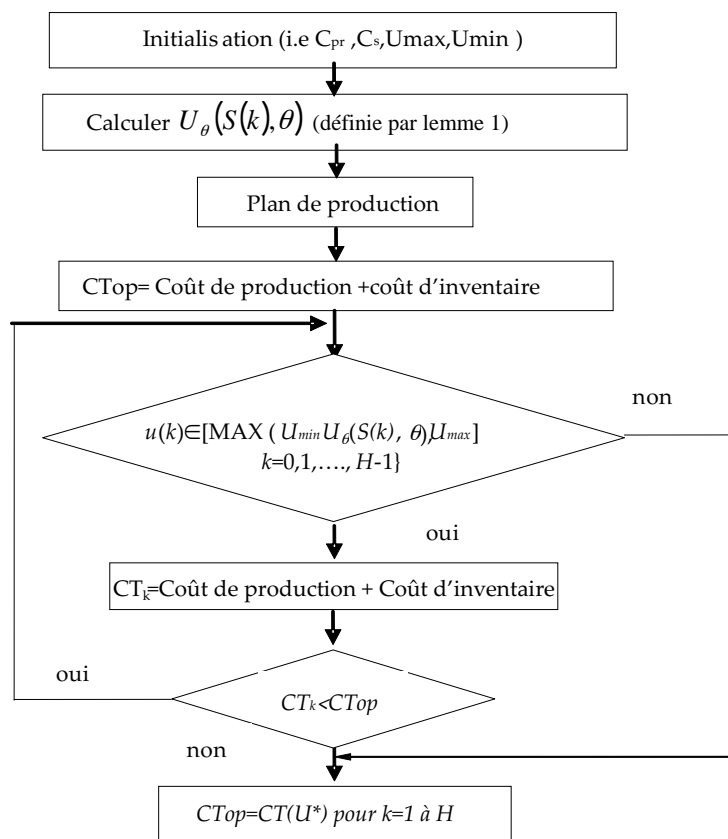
Initialis ation (i.e $C_{pr}$ ,$C_s$,Umax,Umin )

Calculer $U_\theta(S(k),\theta)$ (définie par lemme 1)

Plan de production

CTop= Coût de production +coût d'inventaire

non

$u(k)\in$[MAX ( $U_{min}$ $U_\theta(S(k),\ \theta)$,$U_{max}$]
$k$=0,1,…., $H$-1}

oui

$CT_k$=Coût de production + Coût d'inventaire

oui

$CT_k$<$CTop$

non

$CTop$=$CT(U^*)$ pour $k$=1 à $H$